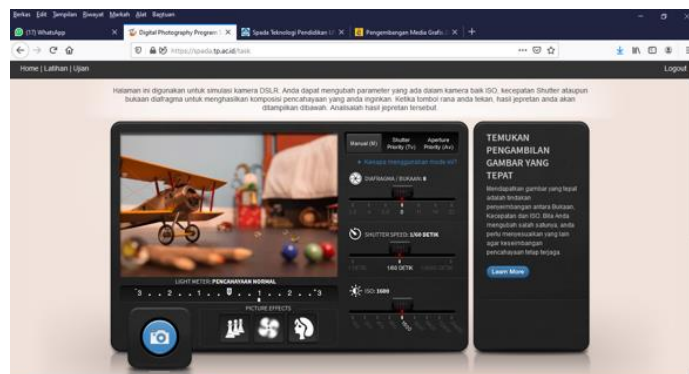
Berkas Edit Tampilan Riwayat Markah Alat Bantuan

(17) WhatsApp | Digital Photography Program | Spada Teknologi Pendidikan | Pengembangan Media Grafis

https://spada.tp.ac.id/task

Home | Latihan | Ujian

Logout

Halaman ini digunakan untuk simulasi kamera DSLR. Anda dapat mengubah parameter yang ada dalam kamera baik ISO, kecepatan Shutter ataupun bukaan diafragma untuk menghasilkan komposisi pencahayaan yang anda inginkan. Ketika tombol rana anda tekan, hasil jepretan anda akan ditampilkan dibawah. Analisalah hasil jepretan tersebut.

Manual (M) | Shutter Priority (Tv) | Aperture Priority (Av)

Kenapa menggunakan mode ini?

DIAFRAGMA / BUKAAN: 8

SHUTTER SPEED: 1/60 DETIK

1/60 DETIK

ISO: 1600

LIGHT METER: PENCAHAYAAN NORMAL

-3 . . 2 . . 1 . . 0 . . 1 . . 2 . . +3

PICTURE EFFECTS

TEMUKAN PENGAMBILAN GAMBAR YANG TEPAT

Mendapatkan gambar yang tepat adalah tindakan penyeimbangan antara Bukaan, Kecepatan dan ISO. Bila Anda mengubah salah satunya, anda perlu menyesuaikan yang lain agar keseimbangan pencahayaan tetap terjaga.

Learn More